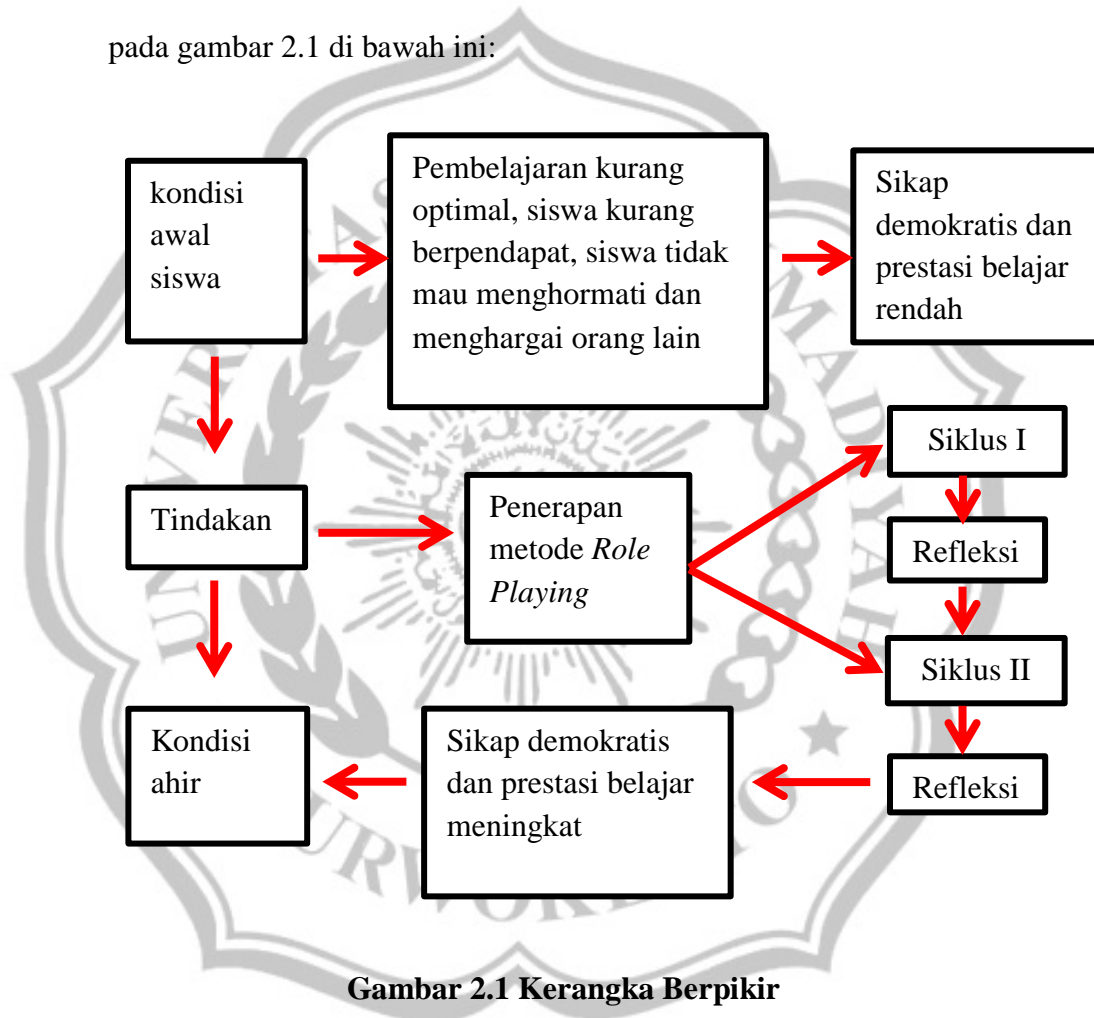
pada gambar 2.1 di bawah ini:

kondisi awal siswa

Pembelajaran kurang optimal, siswa kurang berpendapat, siswa tidak mau menghormati dan menghargai orang lain

Sikap demokratis dan prestasi belajar rendah

Tindakan

Penerapan metode *Role Playing*

Siklus I

Refleksi

Siklus II

Refleksi

Kondisi ahir

Sikap demokratis dan prestasi belajar meningkat

**Gambar 2.1 Kerangka Berpikir**